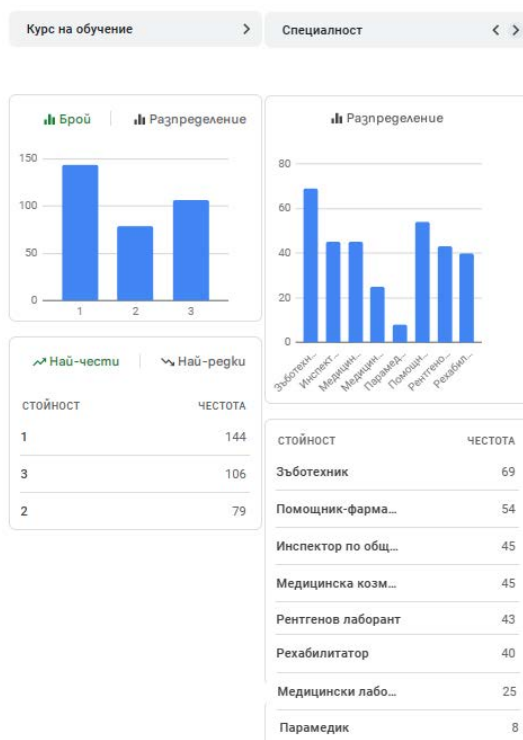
Курс на обучение >

Брой | Разпределение

150
100
50
0
1 2 3

Най-чести | Най-редки

| СТОЙНОСТ | ЧЕСТОТА |
|---|---|
| 1 | 144 |
| 3 | 106 |
| 2 | 79 |

Специалност < >

Разпределение

80
60
40
20
0
Зъботехн... Инспект... Медицин... Медицин... Парамед... Помощн... Рентгено... Рехабил...

| СТОЙНОСТ | ЧЕСТОТА |
|---|---|
| Зъботехник | 69 |
| Помощник-фарма... | 54 |
| Инспектор по общ... | 45 |
| Медицинска козм... | 45 |
| Рентгенов лаборант | 43 |
| Рехабилитатор | 40 |
| Медицински лабо... | 25 |
| Парамедик | 8 |